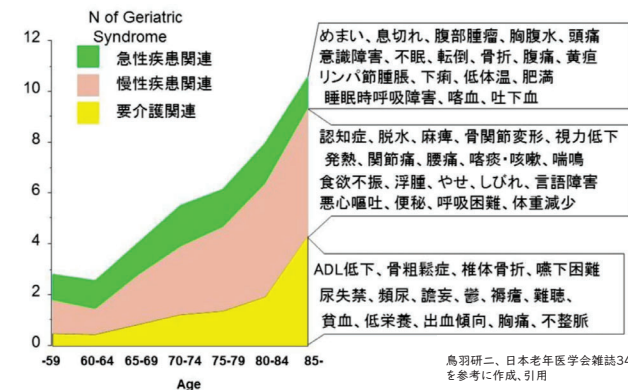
N of Geriatric Syndrome

急性疾患関連
慢性疾患関連
要介護関連

12
10
8
6
4
2
0

-59
60-64
65-69
70-74
75-79
80-84
85-

Age

めまい、息切れ、腹部腫瘤、胸腹水、頭痛
意識障害、不眠、転倒、骨折、腹痛、黄疸
リンパ節腫脹、下痢、低体温、肥満
睡眠時呼吸障害、喀血、吐下血

認知症、脱水、麻痺、骨関節変形、視力低下
発熱、関節痛、腰痛、喀痰・咳嗽、喘鳴
食欲不振、浮腫、やせ、しびれ、言語障害
悪心嘔吐、便秘、呼吸困難、体重減少

ADL低下、骨粗鬆症、椎体骨折、嚥下困難
尿失禁、頻尿、譫妄、鬱、褥瘡、難聴、
貧血、低栄養、出血傾向、胸痛、不整脈

鳥羽研二、日本老年医学会雑誌34
を参考に作成、引用